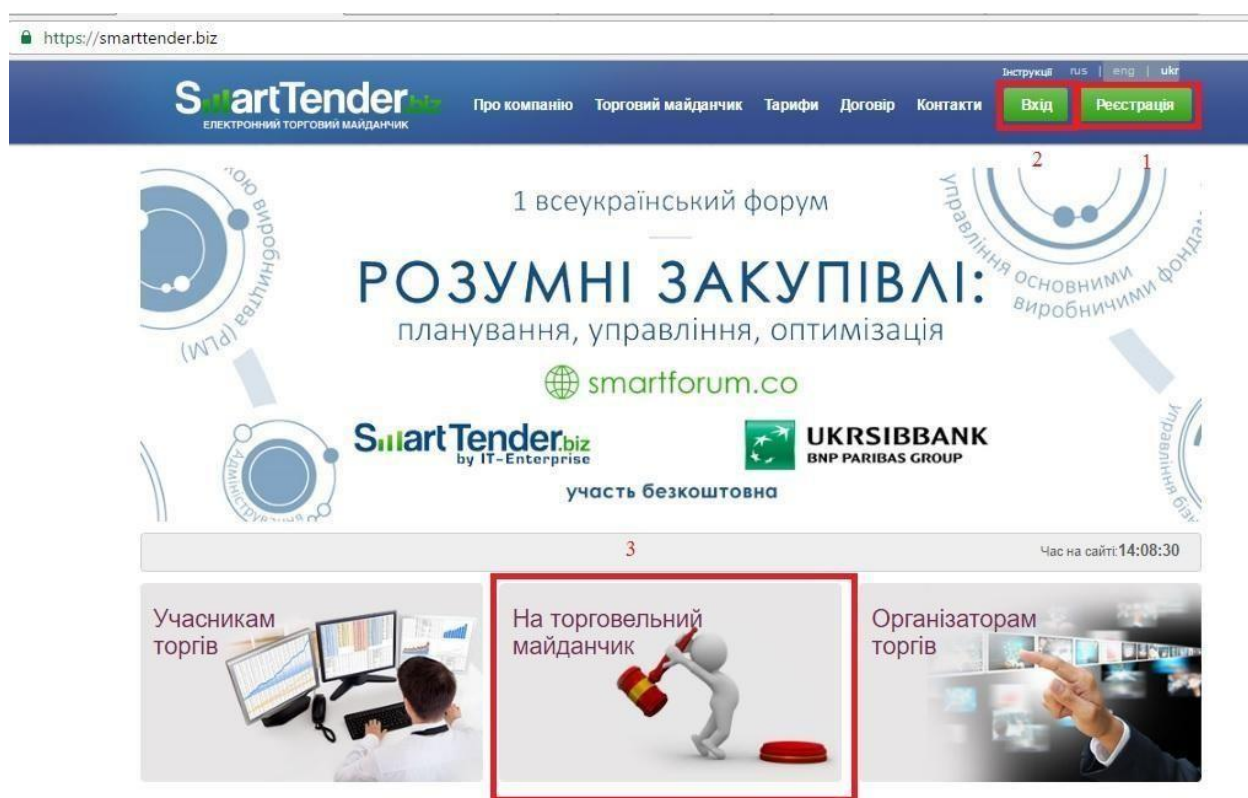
https://smarttender.biz

SmartTender.biz
ЕЛЕКТРОННИЙ ТОРГОВИЙ МАЙДАНЧИК

Про компанію Торговий майданчик Тарифи Договір Контакти

Інструкції rus | eng | ukr

Вхід Реєстрація

2 1

1 всеукраїнський форум

РОЗУМНІ ЗАКУПІВЛІ:
планування, управління, оптимізація

smartforum.co

...ою виробництва (PLM)

Управління основними виробничими фонда...

SmartTender.biz by IT-Enterprise

UKRSIBBANK BNP PARIBAS GROUP

участь безкоштовна

3

Час на сайті: 14:08:30

Учасникам торгів

На торговельний майданчик

Організаторам торгів